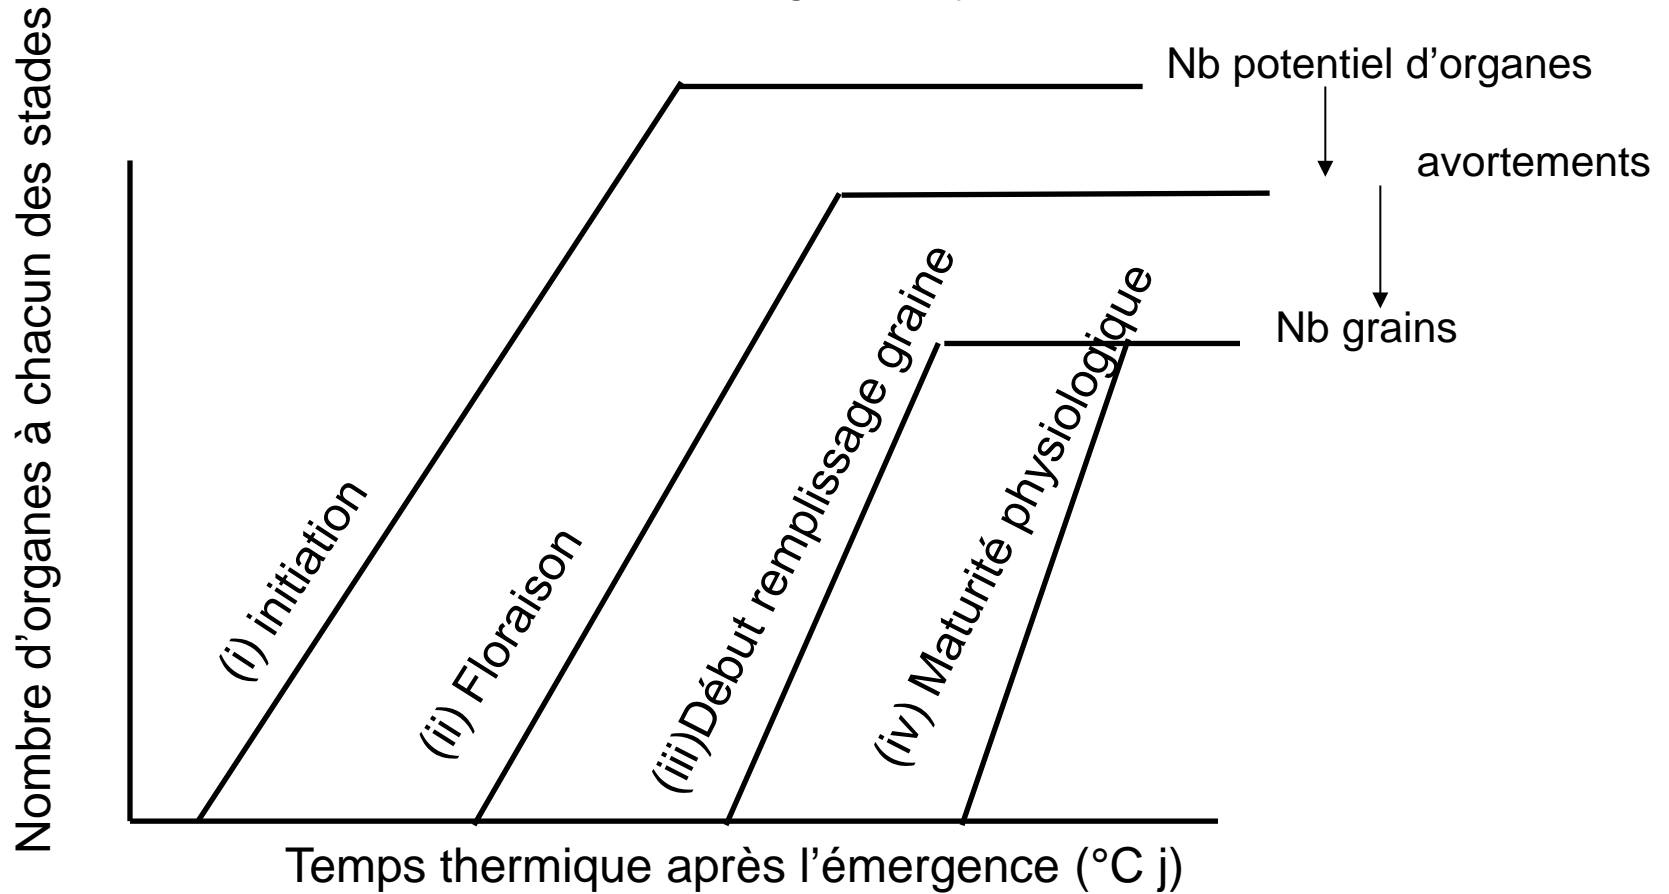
Nombre d’organes à chacun des stades

Nb potentiel d’organes

avortements

Nb grains

(i) initiation

(ii) Floraison

(iii)Début remplissage graine

(iv) Maturité physiologique

Temps thermique après l’émergence (°C j)